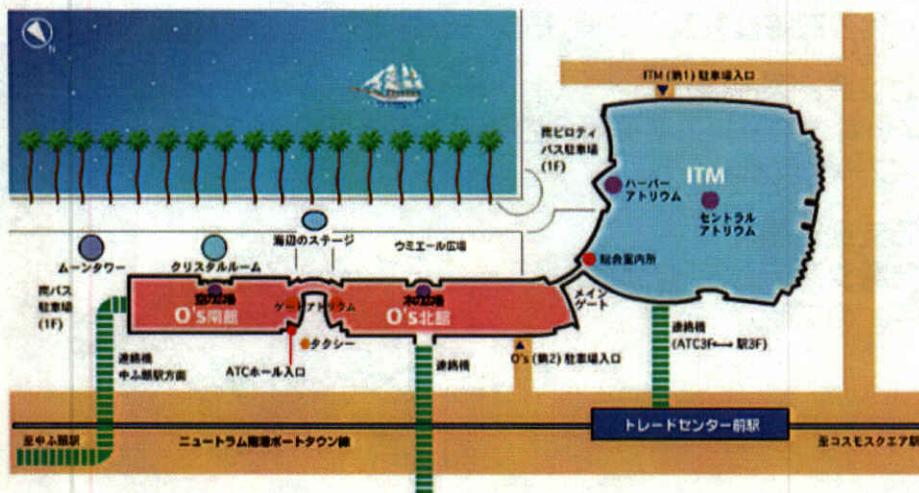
ITM（第1）駐車場入口

南ピロティ
バス駐車場
（1F）

ITM
ハーバー
アトリウム
セントラル
アトリウム

海辺のステージ
ウミエール広場
ムーンタワー
クリスタルルーム
総合案内所

南バス
駐車場
（1F）

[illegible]
O's南館
ゲートアトリウム
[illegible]
O's北館
メイン
ゲート

タクシー
ATCホール入口

連絡橋
中ふ頭駅方面

連絡橋

O's（第2）駐車場入口

連絡橋
（ATC3F⟷駅3F）

至中ふ頭駅
ニュートラム南港ポートタウン線
トレードセンター前駅
至コスモスクエア駅